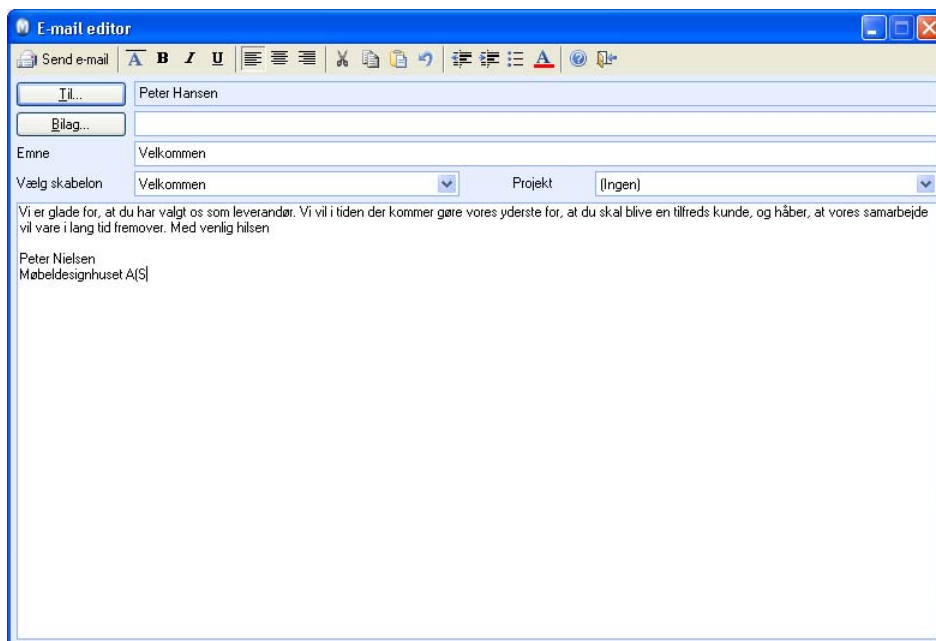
E-mail editor

Send e-mail A B I U A

Til... Peter Hansen

Bilag...

Emne Velkommen

Vælg skabelon Velkommen Projekt (Ingen)

Vi er glade for, at du har valgt os som leverandør. Vi vil i tiden der kommer gøre vores yderste for, at du skal blive en tilfreds kunde, og håber, at vores samarbejde vil vare i lang tid fremover. Med venlig hilsen

Peter Nielsen
Møbeldesignhuset A(S